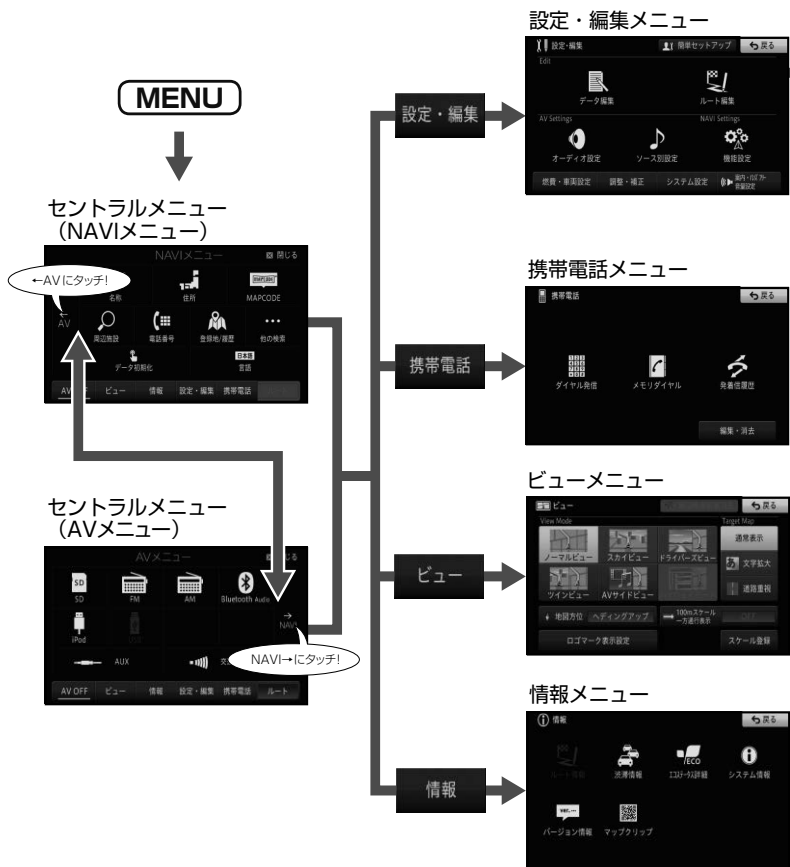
MENU

セントラルメニュー
（NAVIメニュー）

NAVIメニュー
閉じる
名称
住所
MAPCODE
←AVにタッチ!
AV
周辺施設
電話番号
登録地/履歴
他の検索
データ初期化
言語
AV
ビュー
情報
設定・編集
携帯電話

セントラルメニュー
（AVメニュー）

AVメニュー
閉じる
SD
FM
AM
Bluetooth Audio
iPod
NAVI
AUX
NAVI→にタッチ!
AV OFF
ビュー
情報
設定・編集
携帯電話
ルート

設定・編集
携帯電話
ビュー
情報

設定・編集メニュー

設定・編集
簡単セットアップ
戻る
Edit
データ編集
ルート編集
AV Settings
NAVI Settings
オーディオ設定
ソース別設定
機能設定
燃費・車両設定
調整・補正
システム設定
案内・ルガイド音量設定

携帯電話メニュー

携帯電話
戻る
ダイヤル発信
メモリダイヤル
発着信履歴
編集・消去

ビューメニュー

ビュー
戻る
View Mode
Target Map
ノーマルビュー
スカイビュー
ドライバーズビュー
通常表示
文字拡大
ツインビュー
AVサイドビュー
道路重視
地図方位
ヘディングアップ
100mスケール一方通行表示
ロゴマーク表示設定
スケール登録

情報メニュー

情報
戻る
ルート情報
渋滞情報
エコドライブ診断
システム情報
バージョン情報
マップクリップ